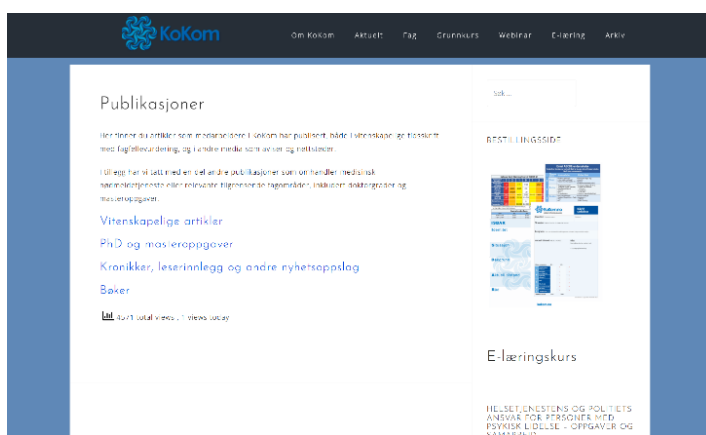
KoKom

Om KoKom Aktuelt Fag Grunnkurs Webinar E-læring Arkiv

Publikasjoner

Her finner du artikler som medarbeidere i KoKom har publisert, både i vitenskapelige tidsskrift med fagfellevurdering, og i andre media som aviser og nettsteder.

I tillegg har vi satt med en del andre publikasjoner som omhandler medisinsk nødmeldetjeneste eller relevante tilgrensende fagområder, inkludert doktorgrader og masteroppgaver.

Vitenskapelige artikler

PhD og masteroppgaver

Kronikker, leserinnlegg og andre nyhetsoppslag

Bøker

4571 total views, 1 views today

Søk…

BESTILLINGSSIDE

E-læringskurs

HELSETJENESTENS OG POLITIETS ANSVAR FOR PERSONER MED PSYKISK LIDELSE – OPPGAVER OG SAMARBEID